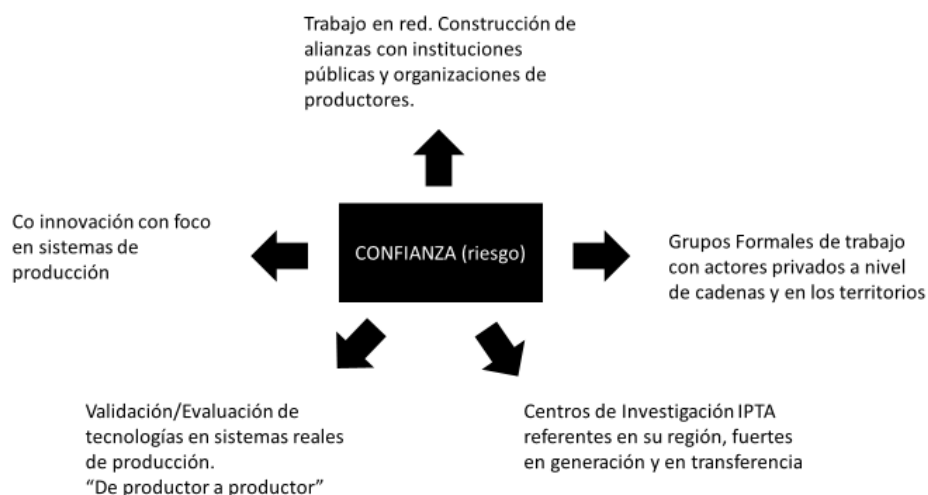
Trabajo en red. Construcción de alianzas con instituciones públicas y organizaciones de productores.

Co innovación con foco en sistemas de producción

CONFIANZA (riesgo)

Grupos Formales de trabajo con actores privados a nivel de cadenas y en los territorios

Validación/Evaluación de tecnologías en sistemas reales de producción.
"De productor a productor"

Centros de Investigación IPTA referentes en su región, fuertes en generación y en transferencia